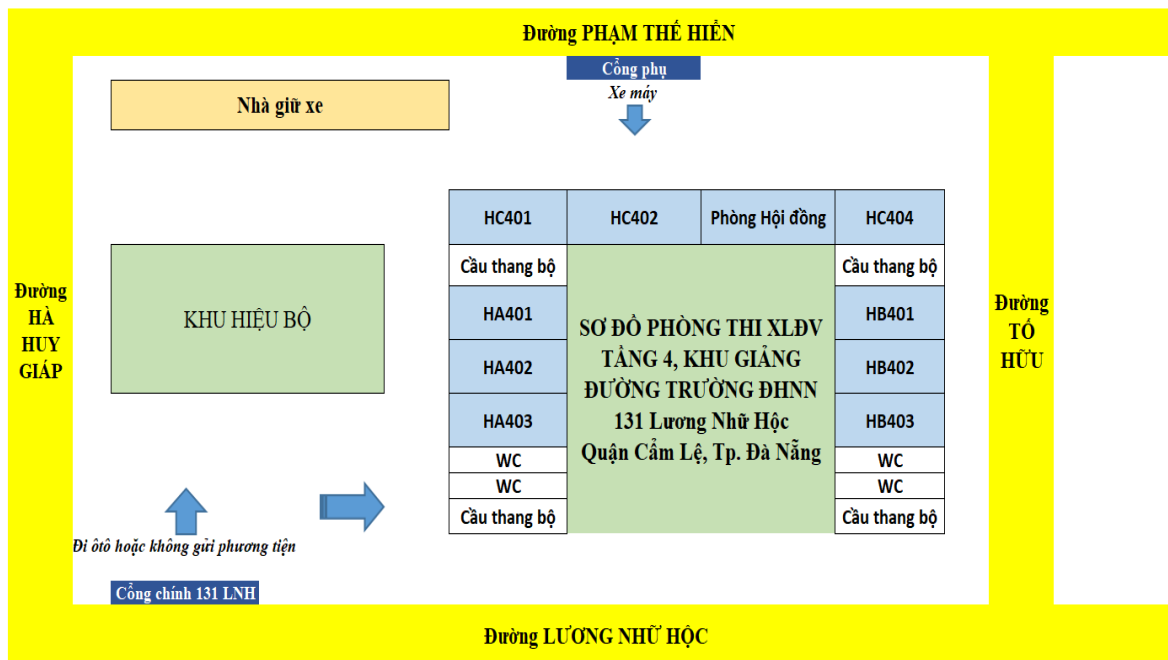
Đường PHẠM THẾ HIỂN

Cổng phụ

Xe máy

Nhà giữ xe

| HC401 | HC402 | Phòng Hội đồng | HC404 |
|---|---|---|---|
| Cầu thang bộ | SƠ ĐỒ PHÒNG THI XLĐV TẦNG 4, KHU GIẢNG ĐƯỜNG TRƯỜNG ĐHNN 131 Lương Nhữ Hộc Quận Cẩm Lệ, Tp. Đà Nẵng | | Cầu thang bộ |
| HA401 | | | HB401 |
| HA402 | | | HB402 |
| HA403 | | | HB403 |
| WC | | | WC |
| WC | | | WC |
| Cầu thang bộ | | | Cầu thang bộ |

Đường HÀ HUY GIÁP

KHU HIỆU BỘ

Đường TỐ HỮU

Đi ôtô hoặc không gửi phương tiện

Cổng chính 131 LNH

Đường LƯƠNG NHỮ HỘC